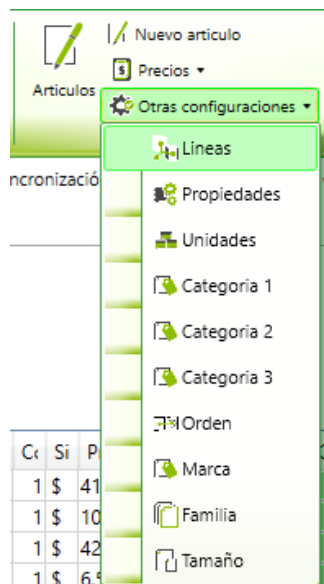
Articulos

Nuevo articulo

Precios ▾

Otras configuraciones ▾

ncronizació

Lineas

Propiedades

Unidades

Categoria 1

Categoria 2

Categoria 3

Orden

Marca

Familia

Tamaño

| Cc | Si | P |
|---|---|---|
| 1 | $ | 41 |
| 1 | $ | 10 |
| 1 | $ | 42 |
| 1 | $ | 6. |